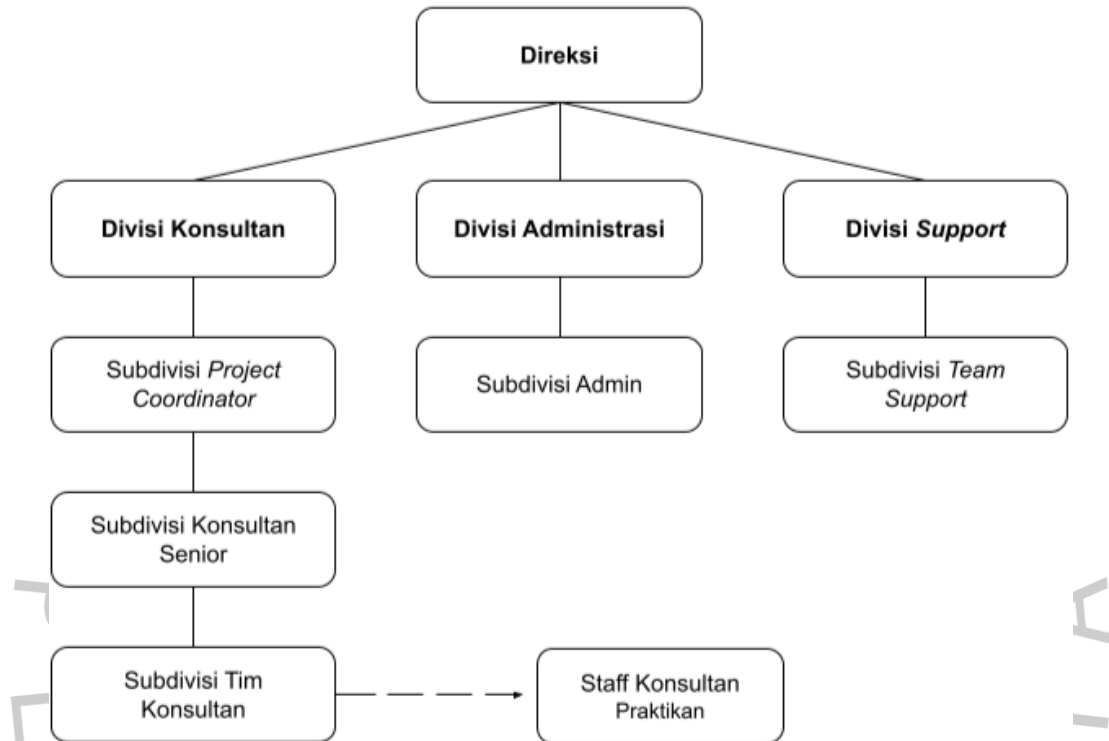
Direksi

Divisi Konsultan

Divisi Administrasi

Divisi *Support*

Subdivisi *Project Coordinator*

Subdivisi Admin

Subdivisi *Team Support*

Subdivisi Konsultan Senior

Subdivisi Tim Konsultan

Staff Konsultan Praktikan